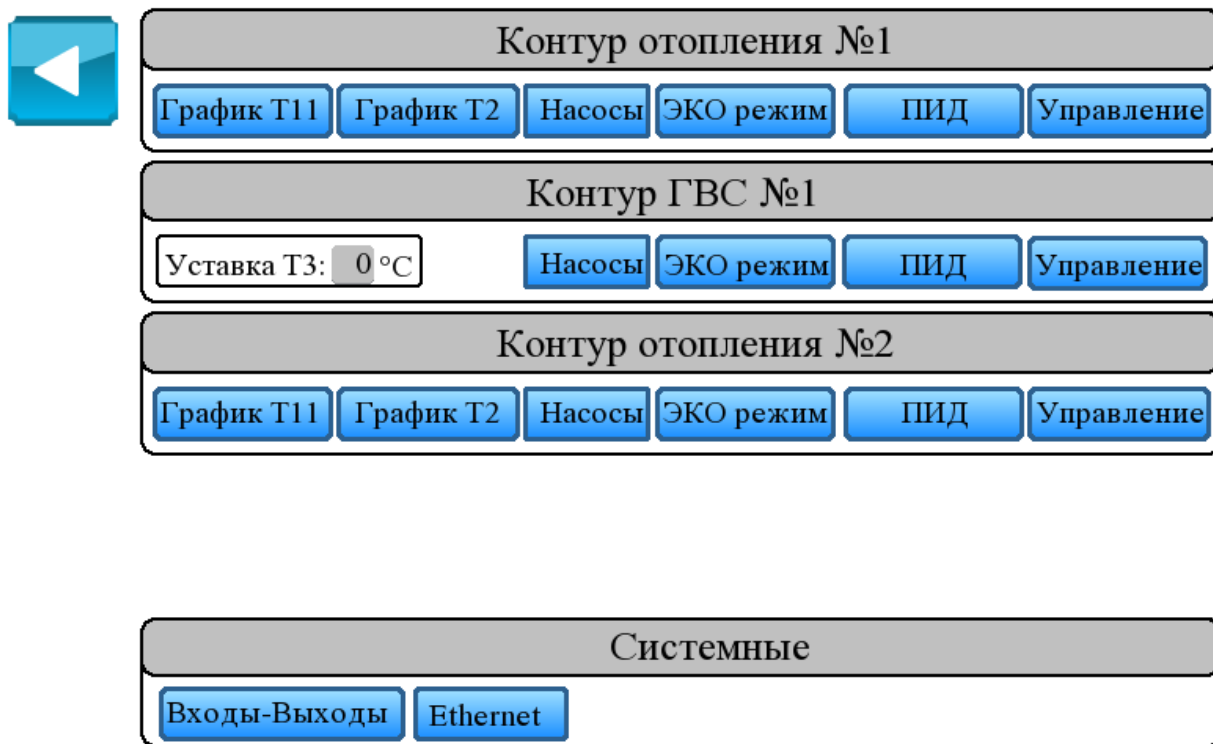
Контур отопления №1

График Т11 | График Т2 | Насосы | ЭКО режим | ПИД | Управление

Контур ГВС №1

Уставка Т3: 0 °C

Насосы | ЭКО режим | ПИД | Управление

Контур отопления №2

График Т11 | График Т2 | Насосы | ЭКО режим | ПИД | Управление

Системные

Входы-Выходы | Ethernet